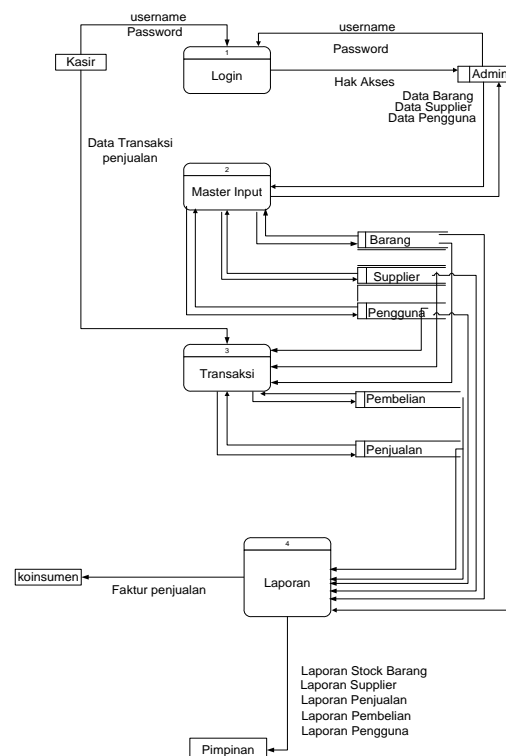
username
Password

Kasir

1
Login

username

Password

Hak Akses

Admin

Data Barang
Data Supplier
Data Pengguna

Data Transaksi
penjualan

2
Master Input

Barang

Supplier

Pengguna

3
Transaksi

Pembelian

Penjualan

4
Laporan

koinsumen

Faktur penjualan

Laporan Stock Barang
Laporan Supplier
Laporan Penjualan
Laporan Pembelian
Laporan Pengguna

Pimpinan